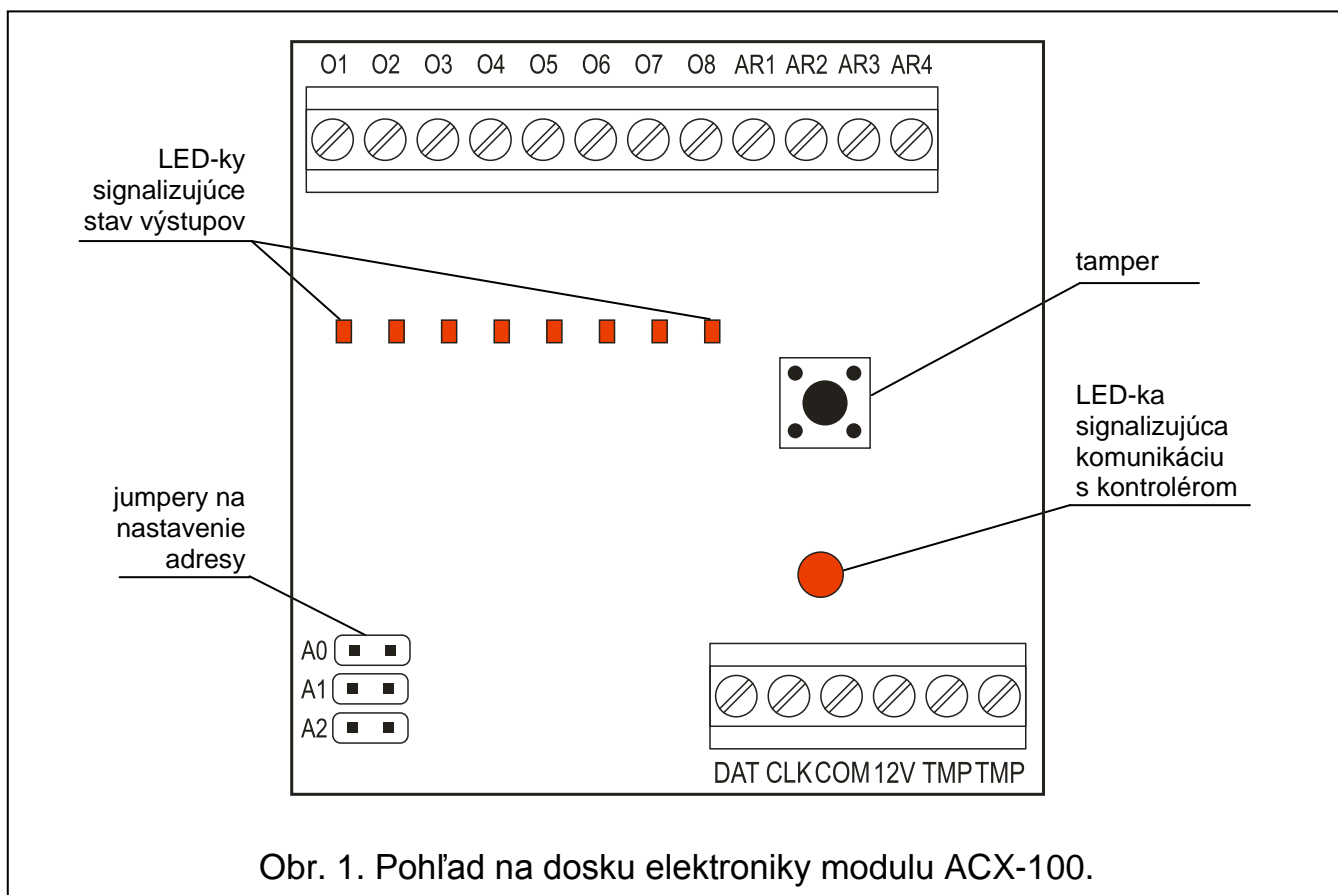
O1 O2 O3 O4 O5 O6 O7 O8 AR1 AR2 AR3 AR4

LED-ky signalizujúce stav výstupov

tamper

LED-ka signalizujúca komunikáciu s kontrolérom

jumpery na nastavenie adresy

A0
A1
A2

DAT CLK COM 12V TMP TMP

Obr. 1. Pohľad na dosku elektroniky modulu ACX-100.